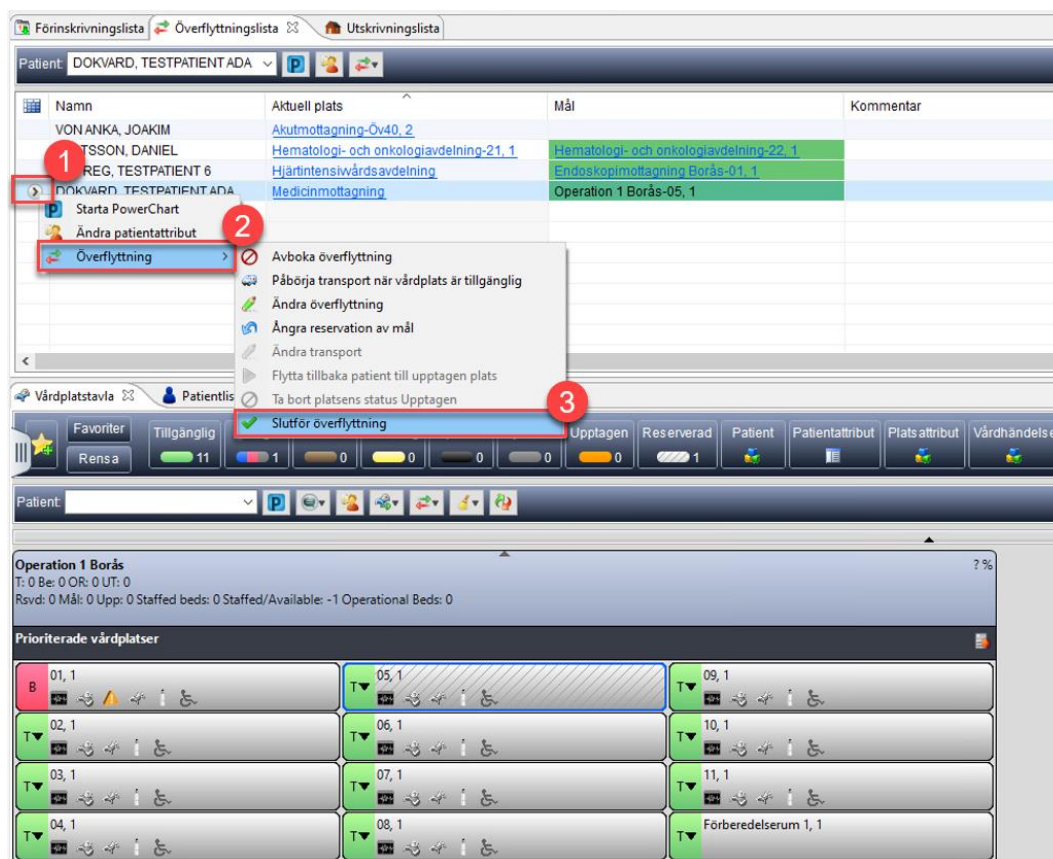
Förinskrivningslista | Överflyttningslista | Utskrivningslista

Patient DOKVARD, TESTPATIENT ADA

| Namn | Aktuell plats | Mål | Kommentar |
|---|---|---|---|
| VON ANKA, JOAKIM | Akutmottagning-Öv40, 2 | | |
| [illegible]TSSON, DANIEL | Hematologi- och onkologiavdelning-21, 1 | Hematologi- och onkologiavdelning-22, 1 | |
| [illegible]REG, TESTPATIENT 6 | Hjärtintensivvårdsavdelning | Endoskopimottagning Borås-01, 1 | |
| DOKVARD, TESTPATIENT ADA | Medicinmottagning | Operation 1 Borås-05, 1 | |

1
Starta PowerChart
Ändra patientattribut
2
Överflyttning
Avboka överflyttning
Påbörja transport när vårdplats är tillgänglig
Ändra överflyttning
Ångra reservation av mål
Ändra transport
Flytta tillbaka patient till upptagen plats
Ta bort platsens status Upptagen
3
Slutför överflyttning

Vårdplatstavla | Patientlis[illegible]

Favoriter
Rensa
Tillgänglig 11
1
0
0
0
0
Upptagen 0
Reserverad 1
Patient
Patientattribut
Platsattribut
Vårdhändelse

Patient

Operation 1 Borås
T: 0 Be: 0 OR: 0 UT: 0
Rsvd: 0 Mål: 0 Upp: 0 Staffed beds: 0 Staffed/Available: -1 Operational Beds: 0
? %

Prioriterade vårdplatser

B 01, 1
T 05, 1
T 09, 1
T 02, 1
T 06, 1
T 10, 1
T 03, 1
T 07, 1
T 11, 1
T 04, 1
T 08, 1
T Förberedelserum 1, 1